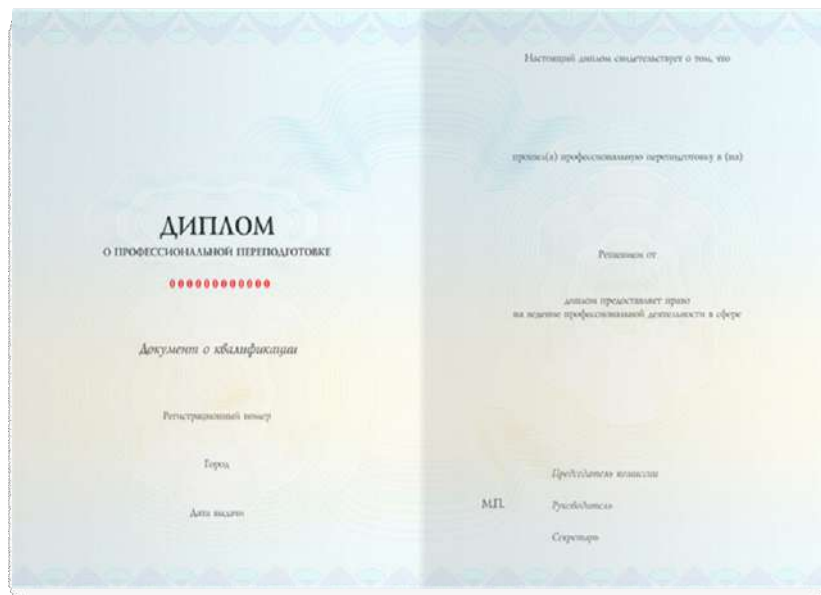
ДИПЛОМ
О ПРОФЕССИОНАЛЬНОЙ ПЕРЕПОДГОТОВКЕ

000000000000

Документ о квалификации

Регистрационный номер

Город

Дата выдачи

Настоящий диплом свидетельствует о том, что

прошел(а) профессиональную переподготовку в (на)

Решением от

диплом предоставляет право
на ведение профессиональной деятельности в сфере

Председатель комиссии

М.П.

Руководитель

Секретарь